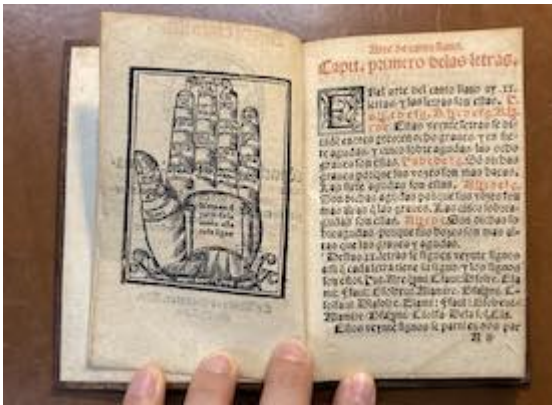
Arte de canto llano.
Capit. primero delas letras.

En el arte del canto llano ay .xx. letras: y las letras son estas. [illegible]

Estas veynte letras se dividen en tres generos: de graves y de agudos y sobreagudos. Las graves son estas. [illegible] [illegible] sobreagudas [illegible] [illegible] porque los veynte son mas agudos. Las siete agudas son estas. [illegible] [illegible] graves y agudos. Las sobreagudas son estas. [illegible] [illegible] que los graves y agudos.

Destas .xx. letras se siguen veynte signos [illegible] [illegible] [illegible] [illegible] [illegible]

Estos veynte signos se parten. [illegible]